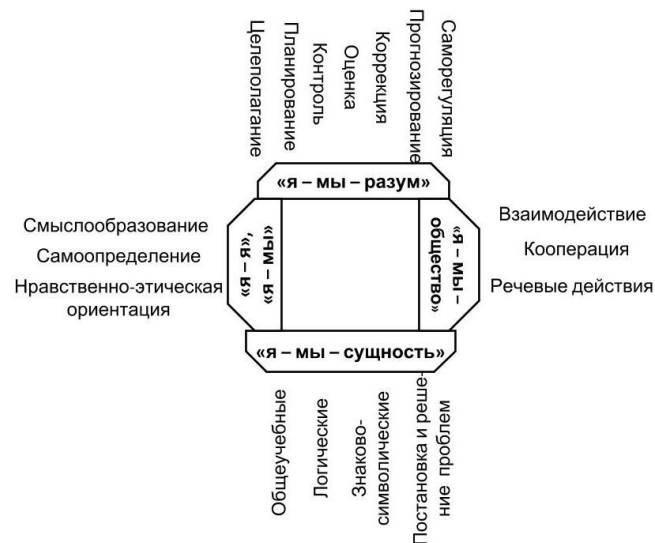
Целеполагание
Планирование
Контроль
Оценка
Коррекция
Прогнозирование
Саморегуляция

«я – мы – разум»

Смыслообразование
Самоопределение
Нравственно-этическая ориентация

«я – я», «я – мы»

«я – мы – общество»

Взаимодействие
Кооперация
Речевые действия

«я – мы – сущность»

Общеучебные
Логические
Знаково-символические
Постановка и решение проблем